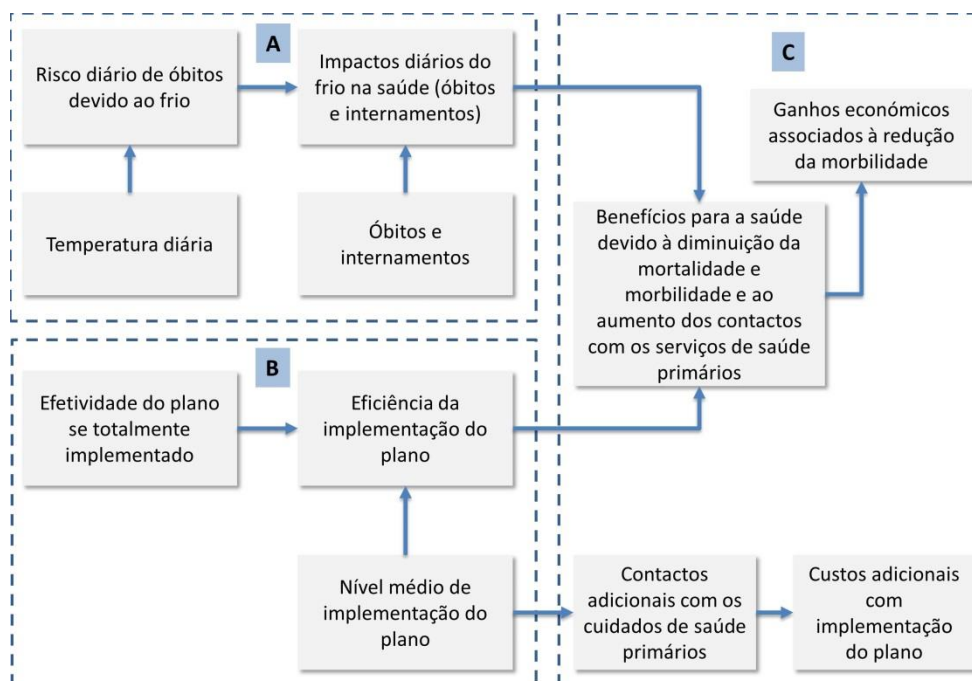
A

Risco diário de óbitos devido ao frio

Impactos diários do frio na saúde (óbitos e internamentos)

Temperatura diária

Óbitos e internamentos

C

Ganhos económicos associados à redução da morbilidade

Benefícios para a saúde devido à diminuição da mortalidade e morbilidade e ao aumento dos contactos com os serviços de saúde primários

B

Efetividade do plano se totalmente implementado

Eficiência da implementação do plano

Nível médio de implementação do plano

Contactos adicionais com os cuidados de saúde primários

Custos adicionais com implementação do plano